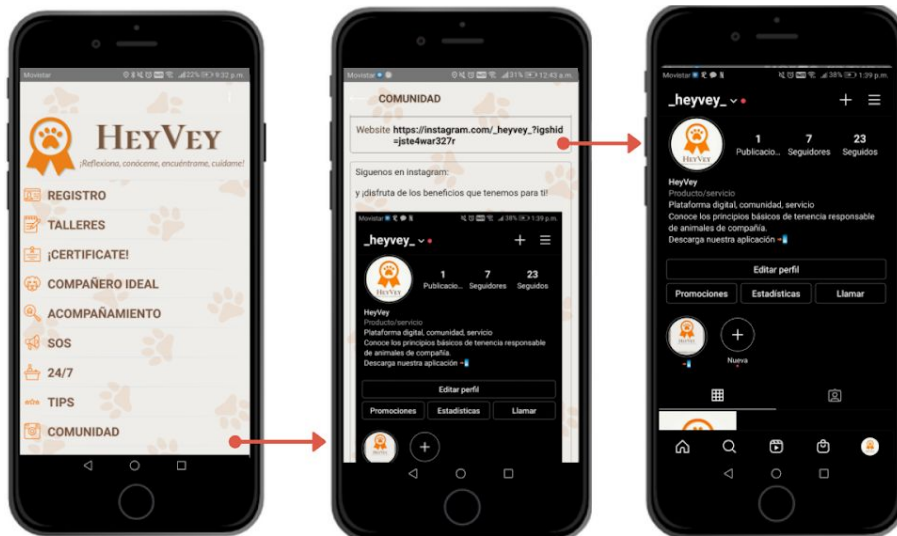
Movistar 9:32 p.m.

HEYVEY
¡Reflexiona, conóceme, encuéntrame, cuídame!

REGISTRO
TALLERES
¡CERTIFICATE!
COMPAÑERO IDEAL
ACOMPAÑAMIENTO
SOS
24/7
TIPS
COMUNIDAD

Movistar 12:43 a.m.
COMUNIDAD
Website https://instagram.com/_heyvey_?igshid=jste4war327r
Siguenos en instagram:
y ¡disfruta de los beneficios que tenemos para ti!

Movistar 1:39 p.m.
_heyvey_
1 Publicacio...
7 Seguidores
23 Seguidos
HeyVey
Producto/servicio
Plataforma digital, comunidad, servicio
Conoce los principios básicos de tenencia responsable de animales de compañía.
Descarga nuestra aplicación
Editar perfil
Promociones
Estadísticas
Llamar

Movistar 1:39 p.m.
_heyvey_
1 Publicacio...
7 Seguidores
23 Seguidos
HeyVey
Producto/servicio
Plataforma digital, comunidad, servicio
Conoce los principios básicos de tenencia responsable de animales de compañía.
Descarga nuestra aplicación
Editar perfil
Promociones
Estadísticas
Llamar
Nueva